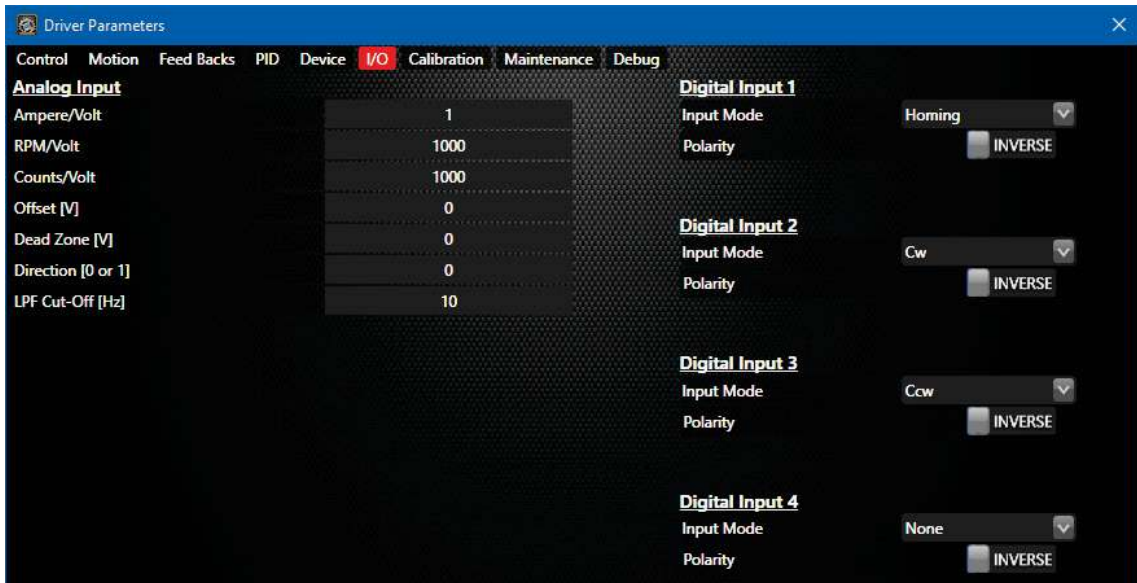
Driver Parameters

Control Motion Feed Backs PID Device I/O Calibration Maintenance Debug

Analog Input

| | |
|---|---|
| Ampere/Volt | 1 |
| RPM/Volt | 1000 |
| Counts/Volt | 1000 |
| Offset [V] | 0 |
| Dead Zone [V] | 0 |
| Direction [0 or 1] | 0 |
| LPF Cut-Off [Hz] | 10 |

Digital Input 1
Input Mode Homing
Polarity INVERSE

Digital Input 2
Input Mode Cw
Polarity INVERSE

Digital Input 3
Input Mode Ccw
Polarity INVERSE

Digital Input 4
Input Mode None
Polarity INVERSE